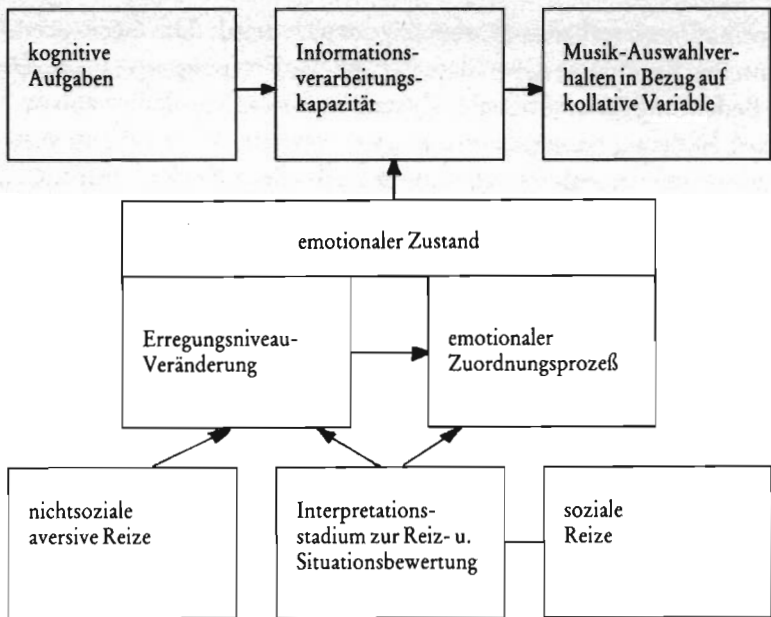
kognitive Aufgaben

Informationsverarbeitungskapazität

Musik-Auswahlverhalten in Bezug auf kollative Variable

emotionaler Zustand

Erregungsniveau-Veränderung

emotionaler Zuordnungsprozeß

nichtsoziale aversive Reize

Interpretationsstadium zur Reiz- u. Situationsbewertung

soziale Reize